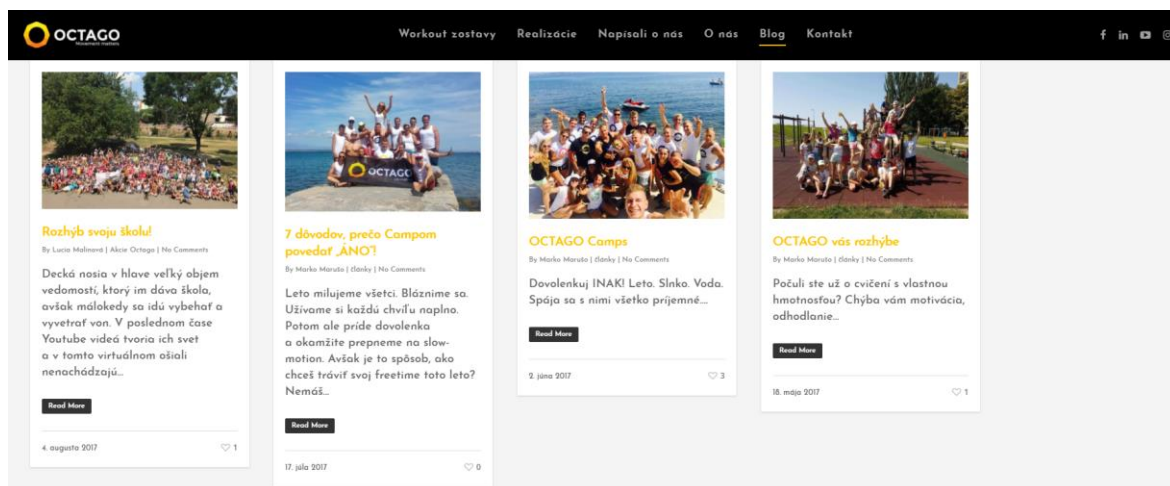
OCTAGO
Movement matters

Workout zostavy Realizácie Napísali o nás O nás Blog Kontakt

Rozhýb svoju školu!

By Lucia Malinová | Akcie Octago | No Comments

Decká nosia v hlave veľký objem vedomostí, ktorý im dáva škola, avšak málokedy sa idú vybehať a vyvetrať von. V poslednom čase Youtube videá tvoria ich svet a v tomto virtuálnom ošiali nenachádzajú...

Read More

4. augusta 2017 1

OCTAGO

7 dôvodov, prečo Campom povedať „ÁNO"!

By Marko Maruško | články | No Comments

Leto milujeme všetci. Blázníme sa. Užívame si každú chvíľu naplno. Potom ale príde dovolenka a okamžite prepneme na slow-motion. Avšak je to spôsob, ako chceš tráviť svoj freetime toto leto? Nemáš...

Read More

17. júla 2017 0

OCTAGO Camps

By Marko Maruško | články | No Comments

Dovolenkuj INAK! Leto. Slnko. Voda. Spája sa s nimi všetko príjemné...

Read More

2. júna 2017 3

OCTAGO vás rozhýbe

By Marko Maruško | články | No Comments

Počuli ste už o cvičení s vlastnou hmotnosťou? Chýba vám motivácia, odhodlanie...

Read More

18. mája 2017 1